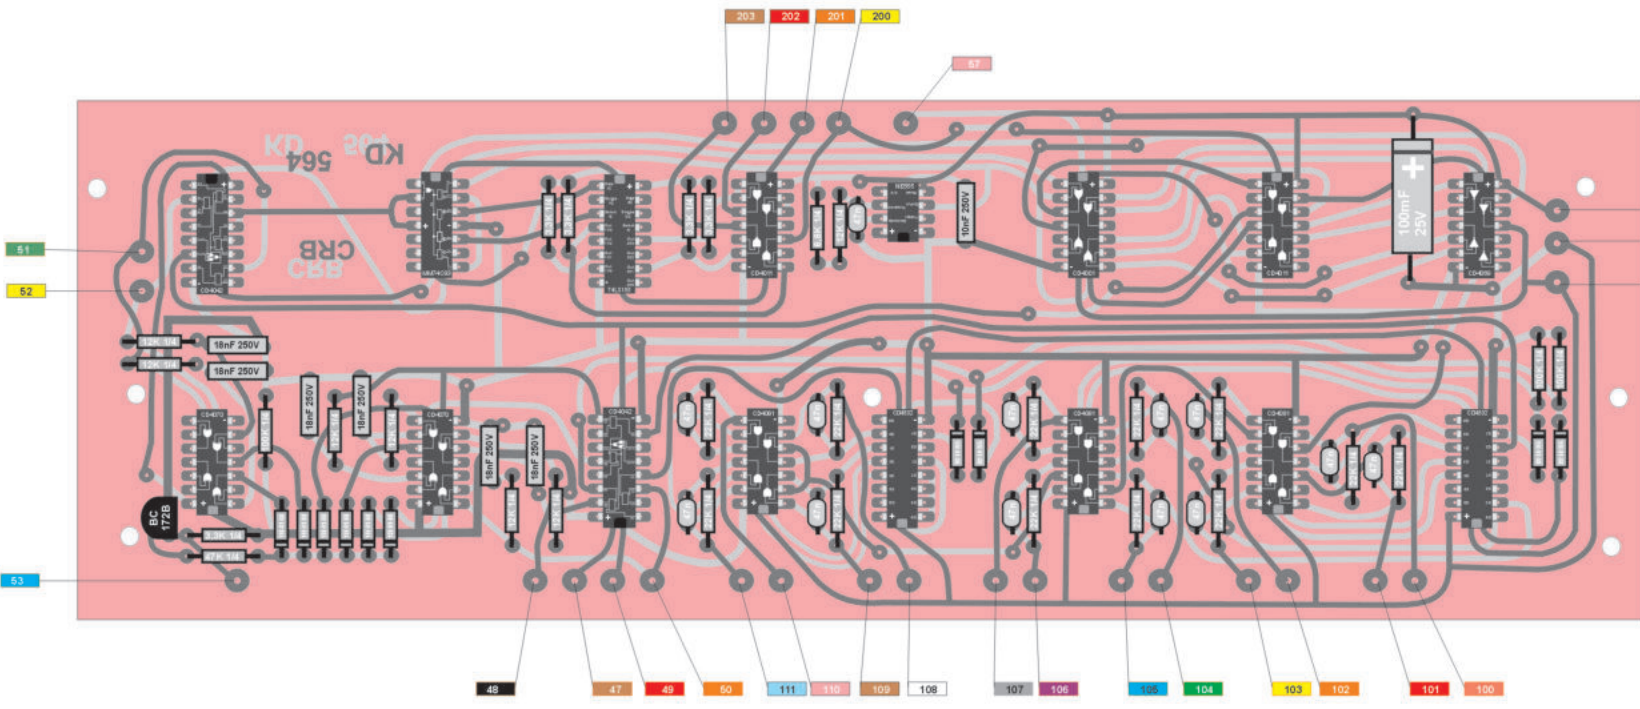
203 202 201 200

67

KD 564 KD 564

CRB CRB

51

52

53

12K 1/4
12K 1/4
18nF 250V
18nF 250V

BC 172B

3.3K 1/4
47K 1/4

18nF 250V
18nF 250V
18nF 250V
18nF 250V

10nF 250V

100mF 25V

CD4042
MM74C00
74LS193
CD4016
NE555
CD4001
CD4011
CD4050
CD4070
CD4070
CD4042
CD4081
CD4512
CD4081
CD4081
CD4512

48 47 49 50 111 110 109 108 107 106 105 104 103 102 101 100